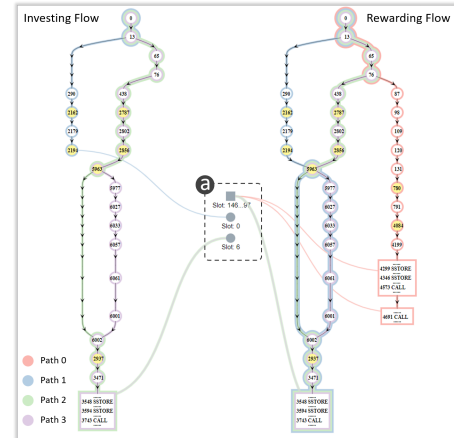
Investing Flow

0
13
65
76
290
2162
2179
2194
438
2787
2802
2858
5963
5977
6027
6033
6057
6081
6001
6002
2837
3471
3548 SSTORE
3594 SSTORE
3743 CALL

a

Slot: 146...97
Slot: 0
Slot: 6

Rewarding Flow

0
13
65
76
290
2162
2179
2194
438
2787
2802
2858
87
98
109
120
131
786
791
4884
4199
5963
5977
6027
6033
6057
6081
6001
6002
2837
3471
4299 SSTORE
4346 SSTORE
4573 CALL
4691 CALL
3548 SSTORE
3594 SSTORE
3743 CALL

Path 0
Path 1
Path 2
Path 3